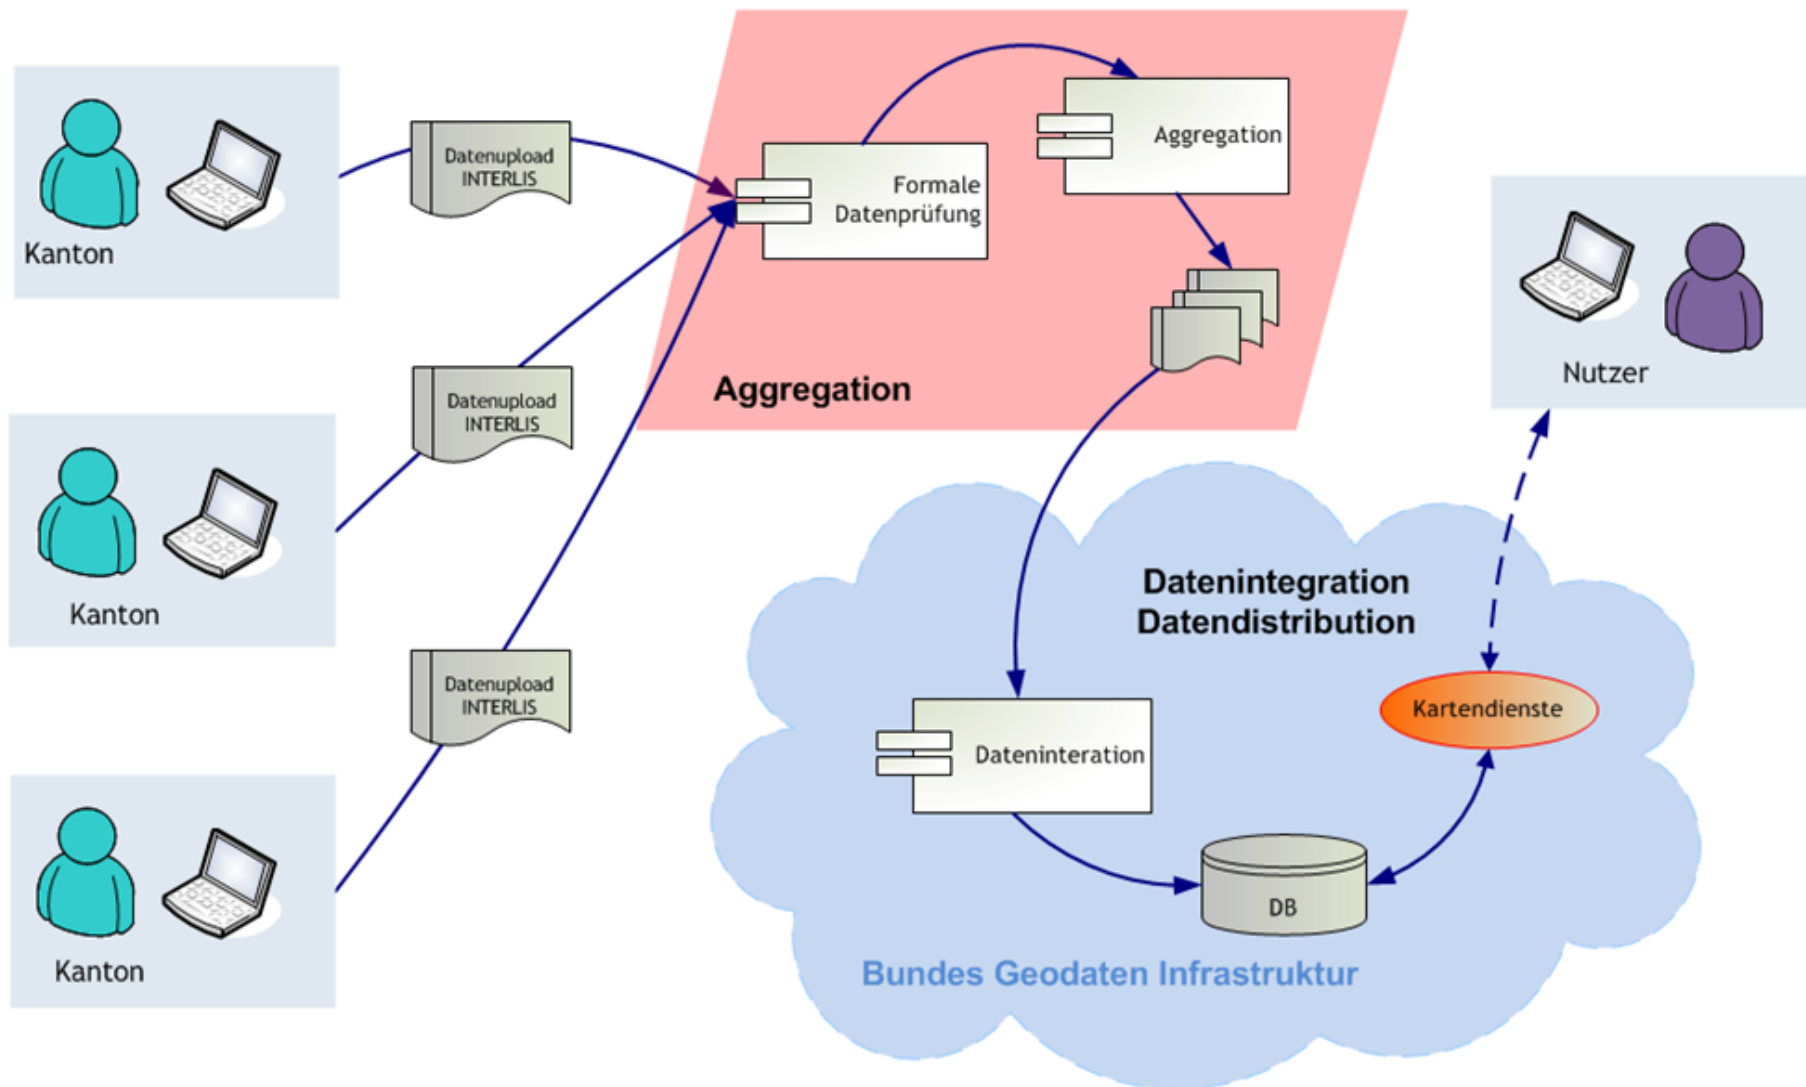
Kanton

Datenupload INTERLIS

Formale Datenprüfung

Aggregation

Aggregation

Nutzer

Datenupload INTERLIS

Kanton

Datenintegration
Datendistribution

Datenupload INTERLIS

Kartendienste

Dateninteration

DB

Kanton

Bundes Geodaten Infrastruktur